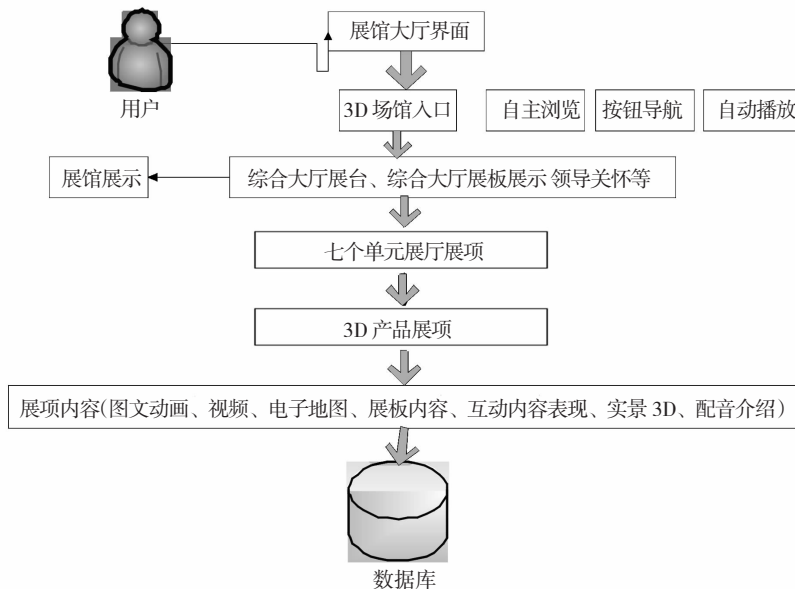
用户

展馆大厅界面

3D 场馆入口

自主浏览

按钮导航

自动播放

展馆展示

综合大厅展台、综合大厅展板展示 领导关怀等

七个单元展厅展项

3D 产品展项

展项内容(图文动画、视频、电子地图、展板内容、互动内容表现、实景 3D、配音介绍)

数据库